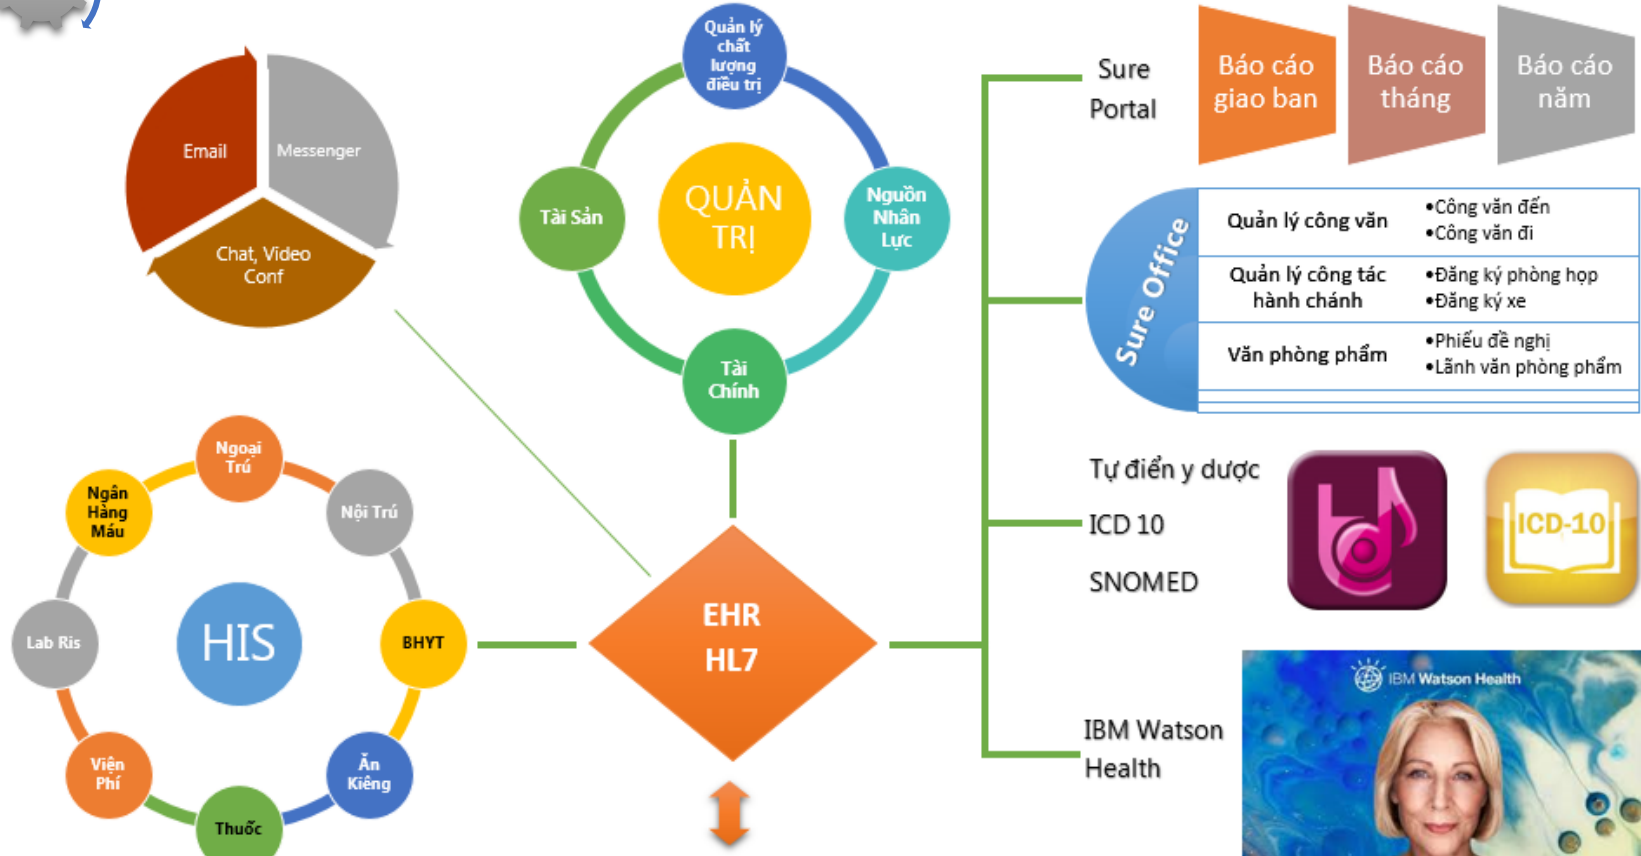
Email

Messenger

Chat, Video Conf

Quản lý chất lượng điều trị

Tài Sản

QUẢN TRỊ

Nguồn Nhân Lực

Tài Chính

Sure Portal

Báo cáo giao ban

Báo cáo tháng

Báo cáo năm

Sure Office

| Quản lý công văn | •Công văn đến •Công văn đi |
|---|---|
| Quản lý công tác hành chánh | •Đăng ký phòng họp •Đăng ký xe |
| Văn phòng phẩm | •Phiếu đề nghị •Lãnh văn phòng phẩm |

Tự điển y dược

ICD 10

SNOMED

ICD-10

Ngoại Trú

Ngân Hàng Máu

Nội Trú

HIS

Lab Ris

BHYT

Viện Phí

Ăn Kiêng

Thuốc

EHR HL7

IBM Watson Health

IBM Watson Health